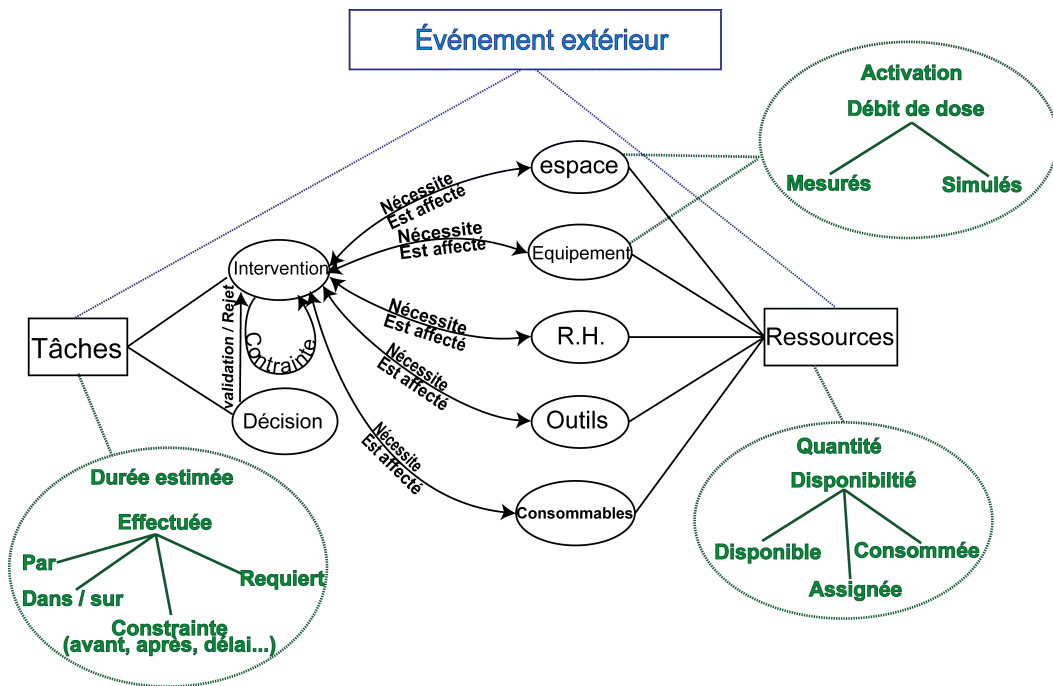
Événement extérieur

Activation
Débit de dose
Mesurés
Simulés

espace
Equipement
R.H.
Outils
Consommables

Nécessite
Est affecté
Nécessite
Est affecté
Nécessite
Est affecté
Nécessite
Est affecté
Nécessite
Est affecté

Intervention
Validation / Rejet
Contrainte
Décision

Tâches

Ressources

Durée estimée
Effectuée
Par
Dans / sur
Requiert
Constrainte
(avant, après, délai...)

Quantité
Disponibiltié
Disponible
Consommée
Assignée